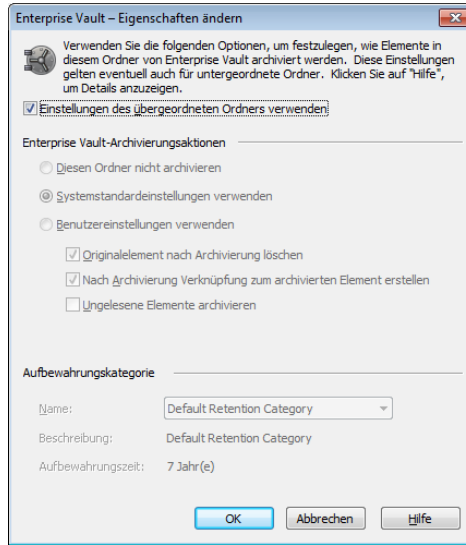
Enterprise Vault – Eigenschaften ändern

Verwenden Sie die folgenden Optionen, um festzulegen, wie Elemente in diesem Ordner von Enterprise Vault archiviert werden. Diese Einstellungen gelten eventuell auch für untergeordnete Ordner. Klicken Sie auf "Hilfe", um Details anzuzeigen.

Einstellungen des übergeordneten Ordners verwenden

Enterprise Vault-Archivierungsaktionen

Diesen Ordner nicht archivieren

Systemstandardeinstellungen verwenden

Benutzereinstellungen verwenden

Originalelement nach Archivierung löschen

Nach Archivierung Verknüpfung zum archivierten Element erstellen

Ungelesene Elemente archivieren

Aufbewahrungskategorie

| Name: | Default Retention Category |
|---|---|
| Beschreibung: | Default Retention Category |
| Aufbewahrungszeit: | 7 Jahr(e) |

OK Abbrechen Hilfe